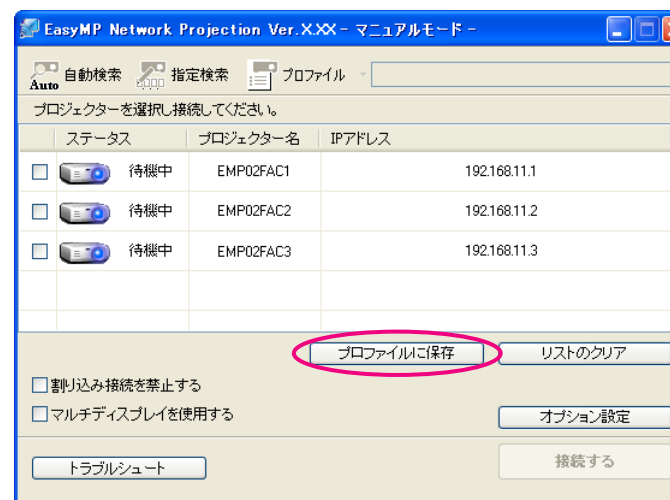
EasyMP Network Projection Ver.X.XX - マニュアルモード -

Auto 自動検索　指定検索　プロファイル

プロジェクターを選択し接続してください。

| | ステータス | プロジェクター名 | IPアドレス |
|---|---|---|---|
| ☐ | 待機中 | EMP02FAC1 | 192.168.11.1 |
| ☐ | 待機中 | EMP02FAC2 | 192.168.11.2 |
| ☐ | 待機中 | EMP02FAC3 | 192.168.11.3 |

プロファイルに保存　リストのクリア

☐割り込み接続を禁止する
☐マルチディスプレイを使用する

オプション設定

トラブルシュート

接続する